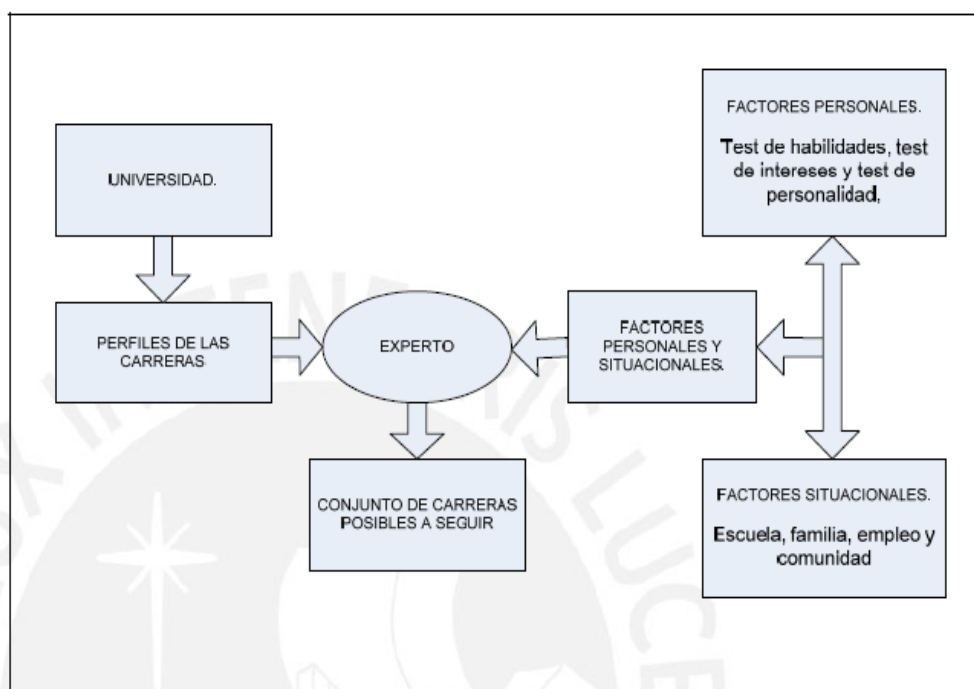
UNIVERSIDAD.

PERFILES DE LAS CARRERAS

EXPERTO

FACTORES PERSONALES Y SITUACIONALES.

FACTORES PERSONALES.

Test de habilidades, test de intereses y test de personalidad,

CONJUNTO DE CARRERAS POSIBLES A SEGUIR

FACTORES SITUACIONALES.

Escuela, familia, empleo y comunidad